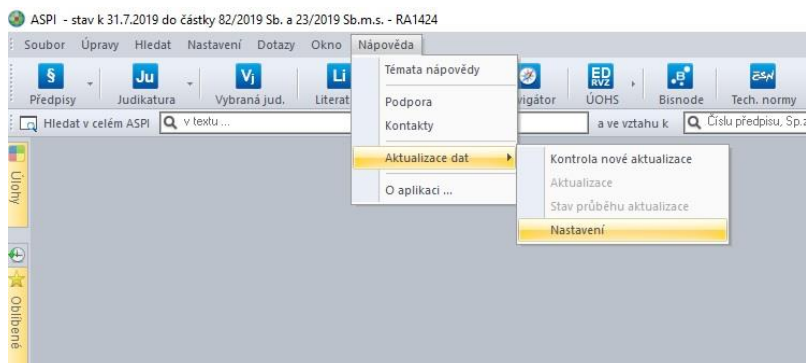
ASPI - stav k 31.7.2019 do částky 82/2019 Sb. a 23/2019 Sb.m.s. - RA1424

Soubor Úpravy Hledat Nastavení Dotazy Okno Nápověda

§ Předpisy
Ju Judikatura
Vj Vybraná jud.
Li Literat
vigátor
ED RVZ ÚOHS
B Bisnode
ČSN Tech. normy

Hledat v celém ASPI
v textu ...
a ve vztahu k
Číslu předpisu, Sp.z

Témata nápovědy
Podpora
Kontakty
Aktualizace dat
O aplikaci ...

Kontrola nové aktualizace
Aktualizace
Stav průběhu aktualizace
Nastavení

Úlohy
Oblíbené